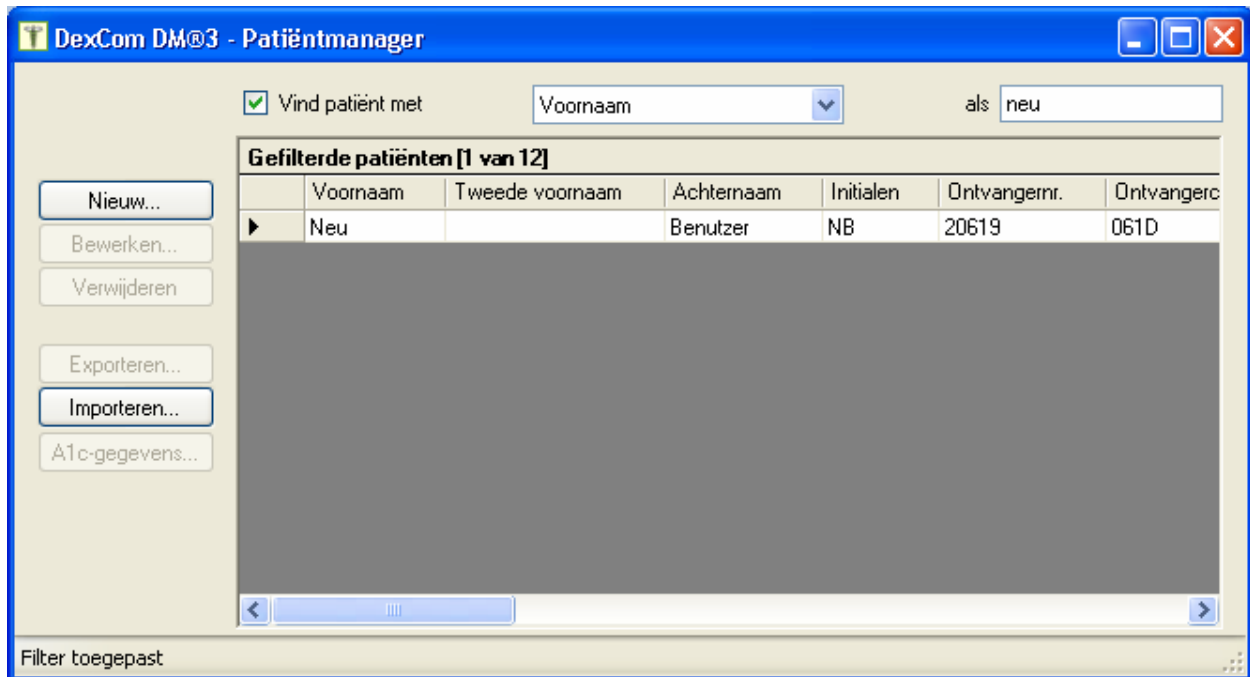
DexCom DM®3 - Patiëntmanager

Vind patiënt met  Voornaam  als neu

Gefilterde patiënten [1 van 12]

| | Voornaam | Tweede voornaam | Achternaam | Initialen | Ontvangernr. | Ontvangerc |
|---|---|---|---|---|---|---|
| ▶ | Neu | | Benutzer | NB | 20619 | 061D |

Nieuw...
Bewerken...
Verwijderen
Exporteren...
Importeren...
A1c-gegevens...

Filter toegepast